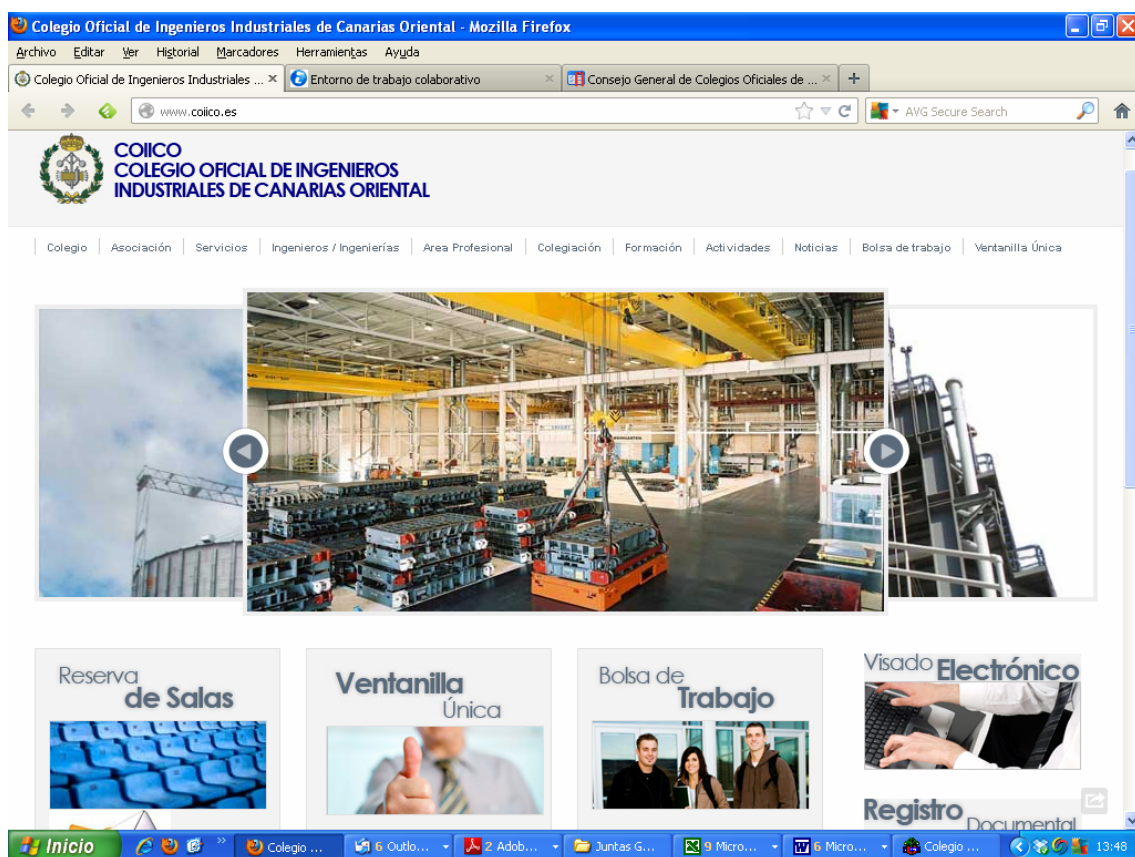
Colegio Oficial de Ingenieros Industriales de Canarias Oriental - Mozilla Firefox

Archivo Editar Ver Historial Marcadores Herramientas Ayuda

Colegio Oficial de Ingenieros Industriales ... ×
Entorno de trabajo colaborativo ×
Consejo General de Colegios Oficiales de ... ×
+

www.coiico.es

AVG Secure Search

COIICO
COLEGIO OFICIAL DE INGENIEROS INDUSTRIALES DE CANARIAS ORIENTAL

Colegio | Asociación | Servicios | Ingenieros / Ingenierías | Area Profesional | Colegiación | Formación | Actividades | Noticias | Bolsa de trabajo | Ventanilla Única

Reserva de Salas

Ventanilla Única

Bolsa de Trabajo

Visado Electrónico

Registro Documental

Inicio | Colegio ... | 6 Outlo... | 2 Adob... | Juntas G... | 9 Micro... | 6 Micro... | Colegio ... | 13:48